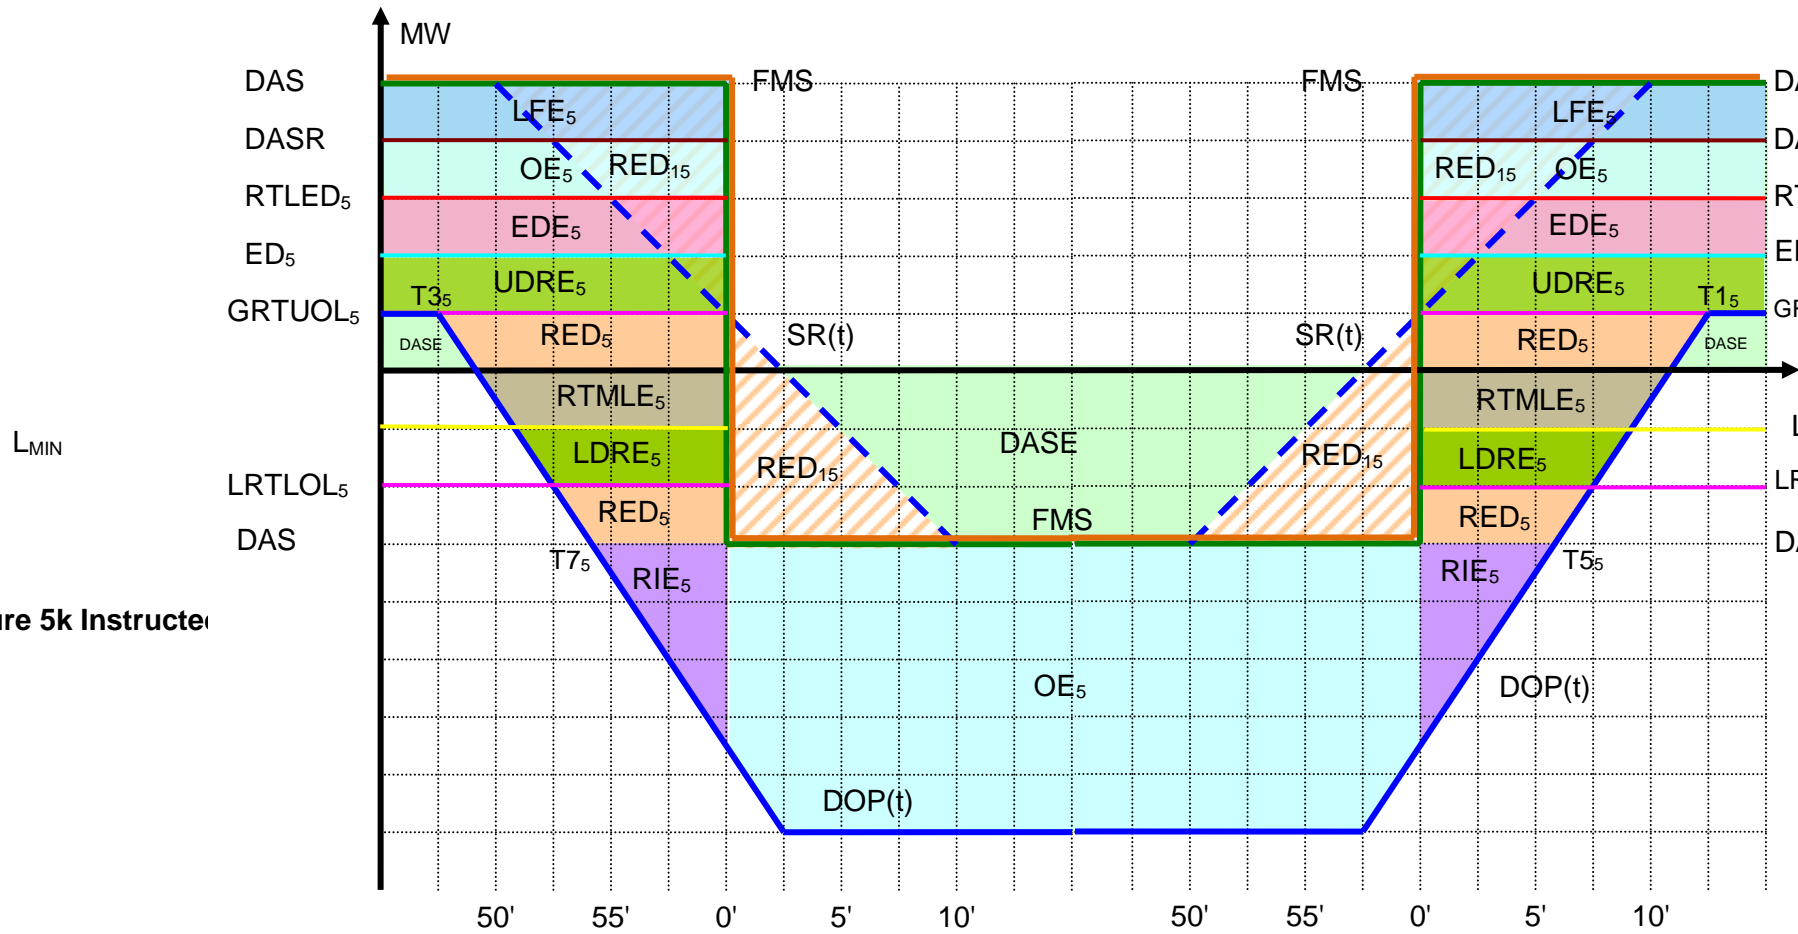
MW

DAS
DASR
RTLED$_5$
ED$_5$
GRTUOL$_5$
L$_{MIN}$
LRTLOL$_5$
DAS

ure 5k Instructe

FMS
FMS

LFE$_5$
OE$_5$
RED$_{15}$
EDE$_5$
UDRE$_5$
T3$_5$
DASE
RED$_5$
RTMLE$_5$
LDRE$_5$
RED$_5$
T7$_5$
RIE$_5$

SR(t)
RED$_{15}$
DASE
FMS
SR(t)
RED$_{15}$
OE$_5$
DOP(t)

LFE$_5$
RED$_{15}$
OE$_5$
EDE$_5$
UDRE$_5$
T1$_5$
RED$_5$
DASE
RTMLE$_5$
LDRE$_5$
RED$_5$
RIE$_5$
T5$_5$
DOP(t)

DA
DA
RT
EI
GF
L
LF
DA

50' 55' 0' 5' 10' 50' 55' 0' 5' 10'